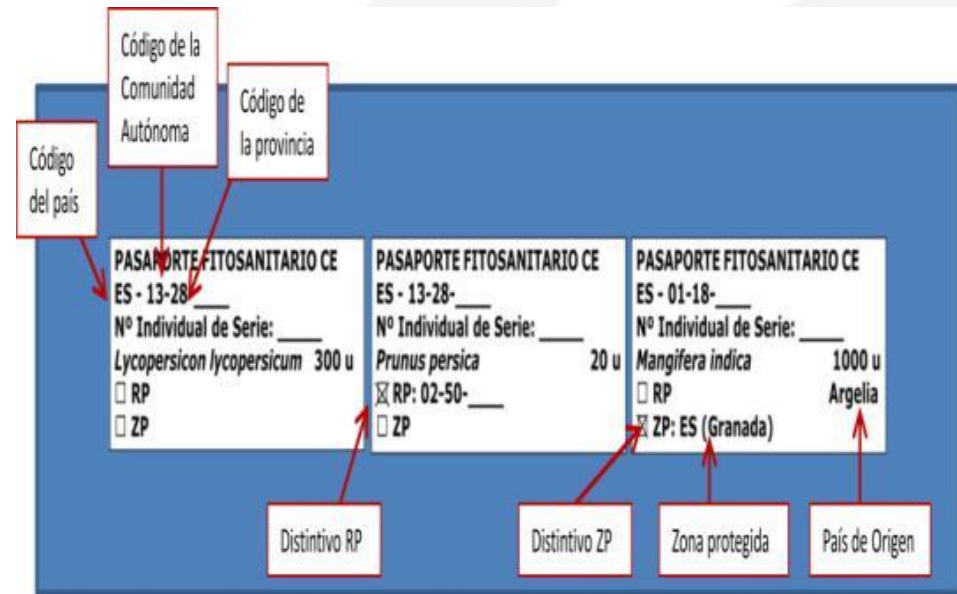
Código de la Comunidad Autónoma

Código de la provincia

Código del país

PASAPORTE FITOSANITARIO CE
ES - 13-28____
Nº Individual de Serie: ____
*Lycopersicon lycopersicum* 300 u
☐ RP
☐ ZP

PASAPORTE FITOSANITARIO CE
ES - 13-28-____
Nº Individual de Serie: ____
*Prunus persica* 20 u
☒ RP: 02-50-____
☐ ZP

PASAPORTE FITOSANITARIO CE
ES - 01-18-____
Nº Individual de Serie: ____
*Mangifera indica* 1000 u
☐ RP Argelia
☒ ZP: ES (Granada)

Distintivo RP

Distintivo ZP

Zona protegida

País de Origen